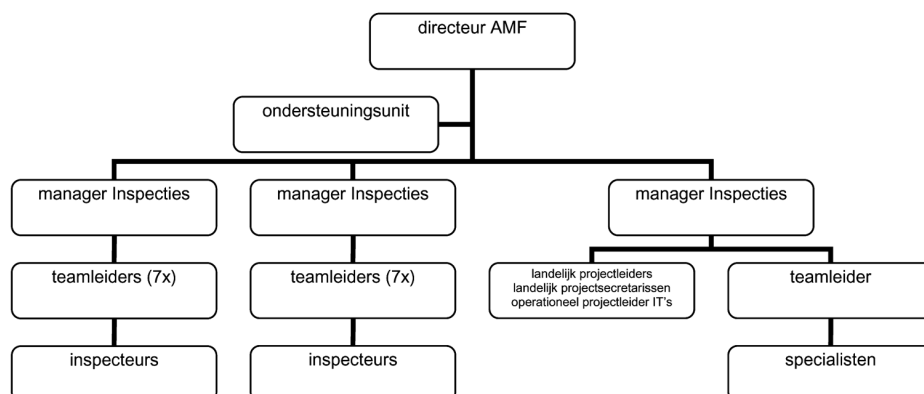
directeur AMF

ondersteuningsunit

manager Inspecties

teamleiders (7x)

inspecteurs

manager Inspecties

teamleiders (7x)

inspecteurs

manager Inspecties

landelijk projectleiders
landelijk projectsecretarissen
operationeel projectleider IT's

teamleider

specialisten